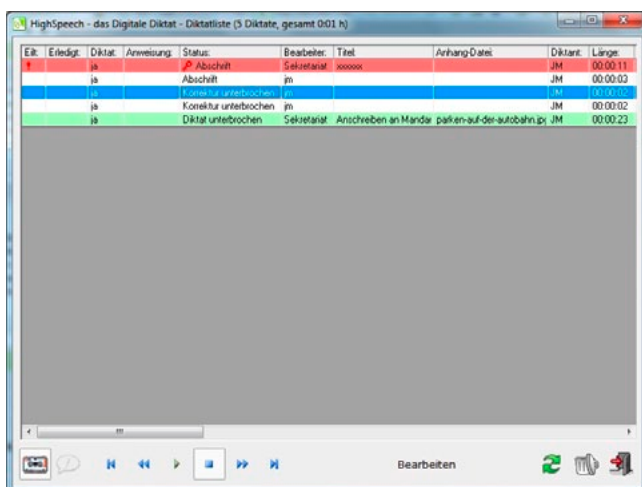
HighSpeech - das Digitale Diktat - Diktatliste (5 Diktate, gesamt 0:01 h)

| Eilt: | Erledigt: | Diktat: | Anweisung: | Status: | Bearbeiter: | Titel: | Anhang-Datei: | Diktant: | Länge: |
|---|---|---|---|---|---|---|---|---|---|
| ! | | ja | | Abschrift | Sekretariat | xxxxxxx | | JM | 00:00:11 |
| | | ja | | Abschrift | jm | | | JM | 00:00:03 |
| | | ja | | Korrektur unterbrochen | jm | | | JM | 00:00:02 |
| | | ja | | Korrektur unterbrochen | jm | | | JM | 00:00:02 |
| | | ja | | Diktat unterbrochen | Sekretariat | Anschreiben an Mandar | parken-auf-der-autobahn.jp | JM | 00:00:23 |

Bearbeiten